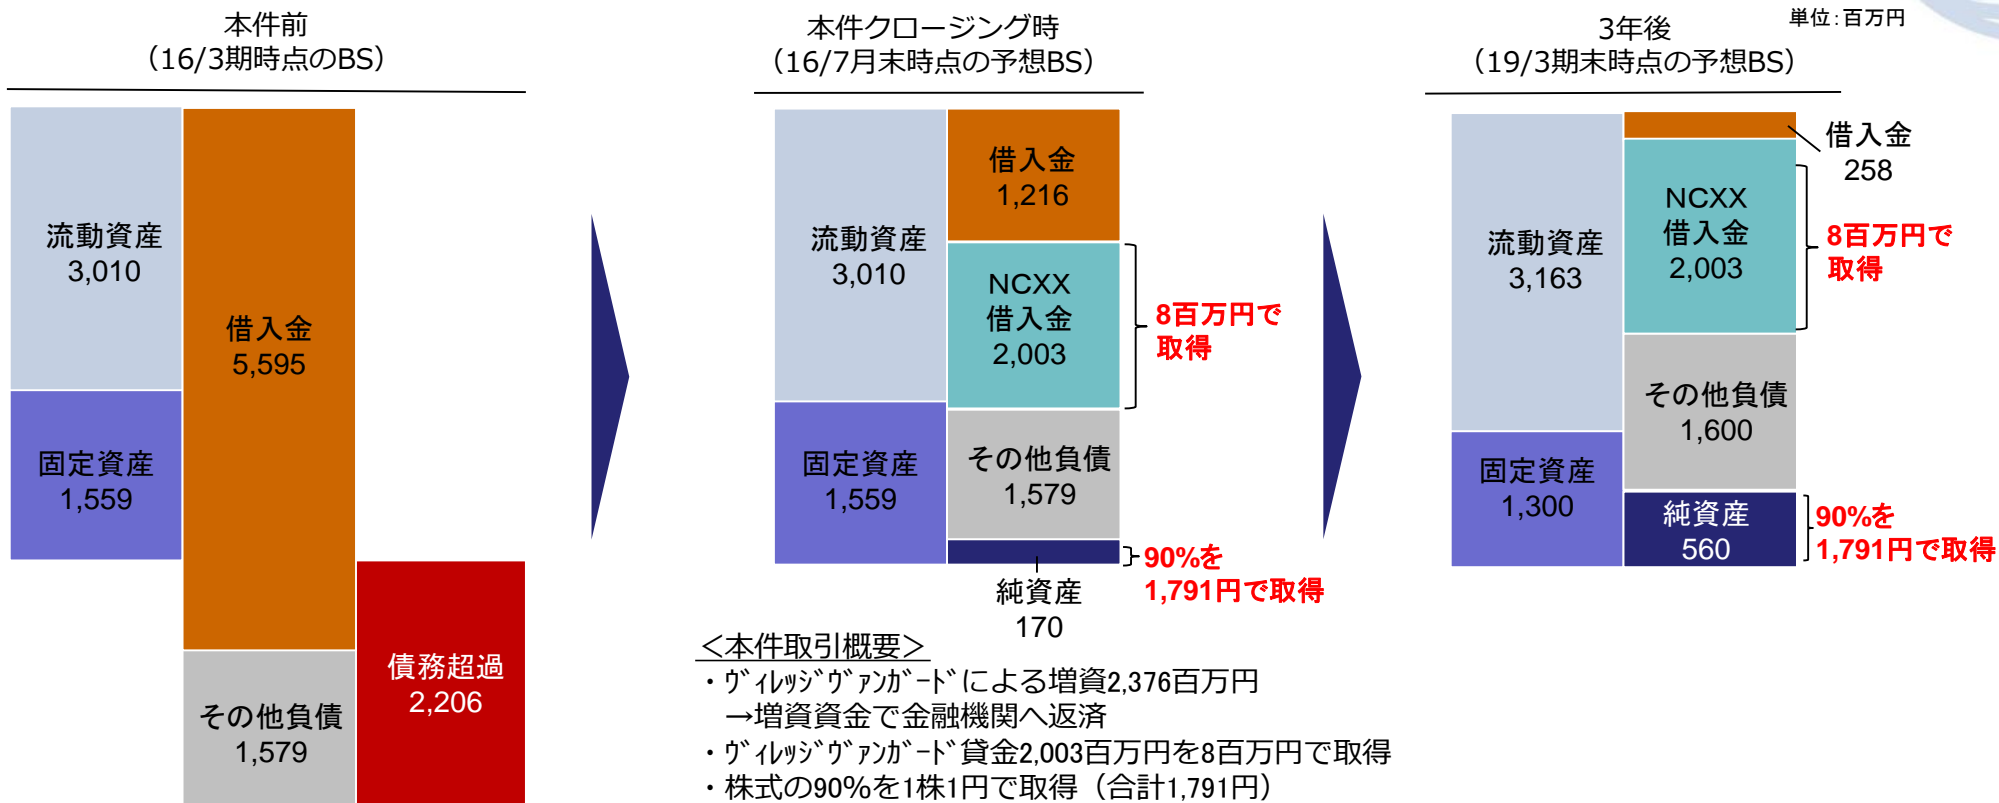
単位：百万円

本件前
（16/3期時点のBS）

流動資産
3,010

固定資産
1,559

借入金
5,595

その他負債
1,579

債務超過
2,206

本件クロージング時
（16/7月末時点の予想BS）

流動資産
3,010

固定資産
1,559

借入金
1,216

NCXX
借入金
2,003

8百万円で
取得

その他負債
1,579

90%を
1,791円で取得

純資産
170

<本件取引概要>
・ヴィレッジヴァンガードによる増資2,376百万円
→増資資金で金融機関へ返済
・ヴィレッジヴァンガード貸金2,003百万円を8百万円で取得
・株式の90%を1株1円で取得（合計1,791円）

3年後
（19/3期末時点の予想BS）

流動資産
3,163

固定資産
1,300

借入金
258

NCXX
借入金
2,003

8百万円で
取得

その他負債
1,600

純資産
560

90%を
1,791円で取得